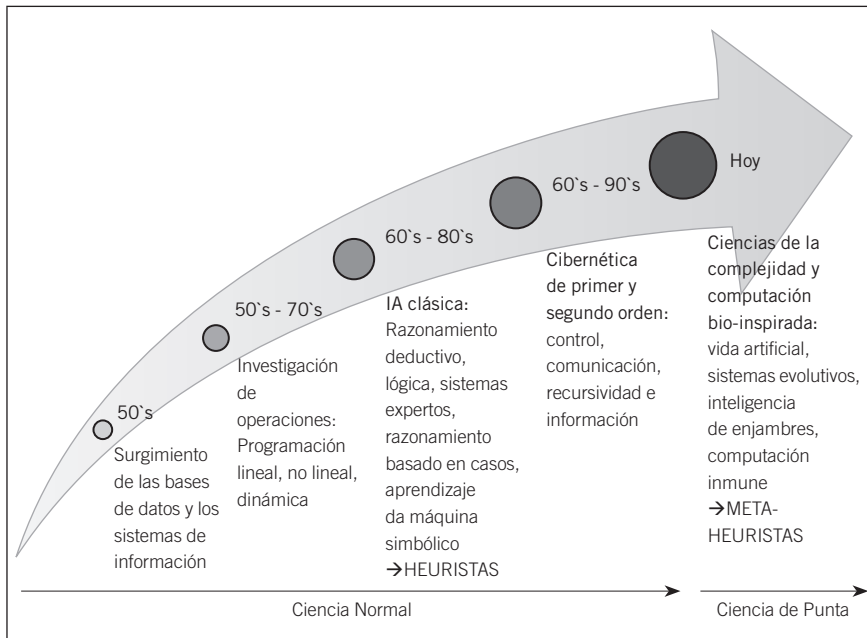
50`s

Surgimiento de las bases de datos y los sistemas de información

50`s - 70`s

Investigación de operaciones: Programación lineal, no lineal, dinámica

60`s - 80`s

IA clásica: Razonamiento deductivo, lógica, sistemas expertos, razonamiento basado en casos, aprendizaje da máquina simbólico →HEURISTAS

60`s - 90`s

Cibernética de primer y segundo orden: control, comunicación, recursividad e información

Hoy

Ciencias de la complejidad y computación bio-inspirada: vida artificial, sistemas evolutivos, inteligencia de enjambres, computación inmune →META-HEURISTAS

Ciencia Normal

Ciencia de Punta